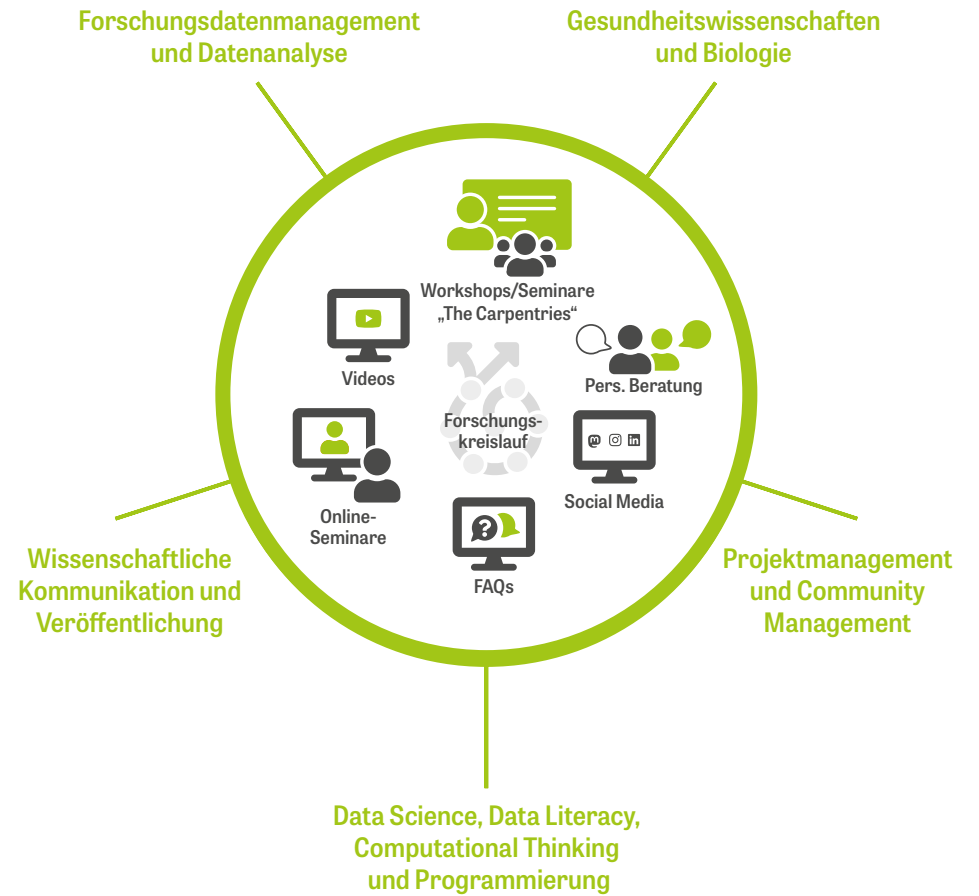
Forschungsdatenmanagement und Datenanalyse

Gesundheitswissenschaften und Biologie

Workshops/Seminare „The Carpentries“

Videos

Pers. Beratung

Forschungskreislauf

Social Media

Online-Seminare

FAQs

Wissenschaftliche Kommunikation und Veröffentlichung

Projektmanagement und Community Management

Data Science, Data Literacy, Computational Thinking und Programmierung